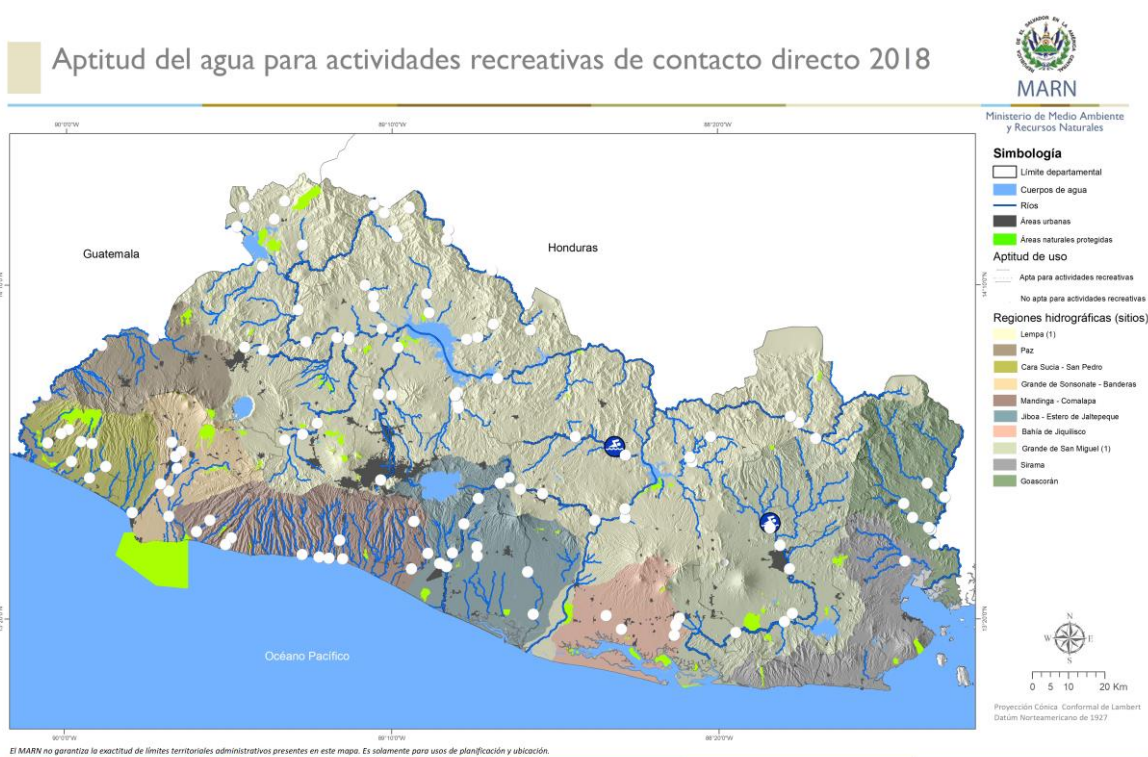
Aptitud del agua para actividades recreativas de contacto directo 2018

MARN
Ministerio de Medio Ambiente y Recursos Naturales

90°0'0"W
89°10'0"W
88°20'0"W

Guatemala
Honduras
Océano Pacífico

Simbología
Límite departamental
Cuerpos de agua
Ríos
Áreas urbanas
Áreas naturales protegidas
Aptitud de uso
Apta para actividades recreativas
No apta para actividades recreativas
Regiones hidrográficas (sitios)
Lempa (1)
Paz
Cara Sucia - San Pedro
Grande de Sonsonate - Banderas
Mandinga - Comalapa
Jiboa - Estero de Jaltepeque
Bahía de Jiquilisco
Grande de San Miguel (1)
Sirama
Goascorán

N
W E
S

0 5 10 20 Km

Proyección Cónica Conformal de Lambert
Datúm Norteamericano de 1927

El MARN no garantiza la exactitud de límites territoriales administrativos presentes en este mapa. Es solamente para usos de planificación y ubicación.